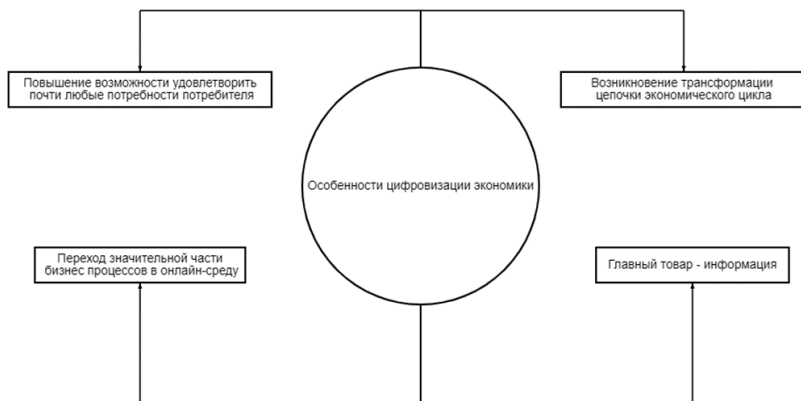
Повышение возможности удовлетворить почти любые потребности потребителя

Возникновение трансформации цепочки экономического цикла

Особенности цифровизации экономики

Переход значительной части бизнес процессов в онлайн-среду

Главный товар - информация